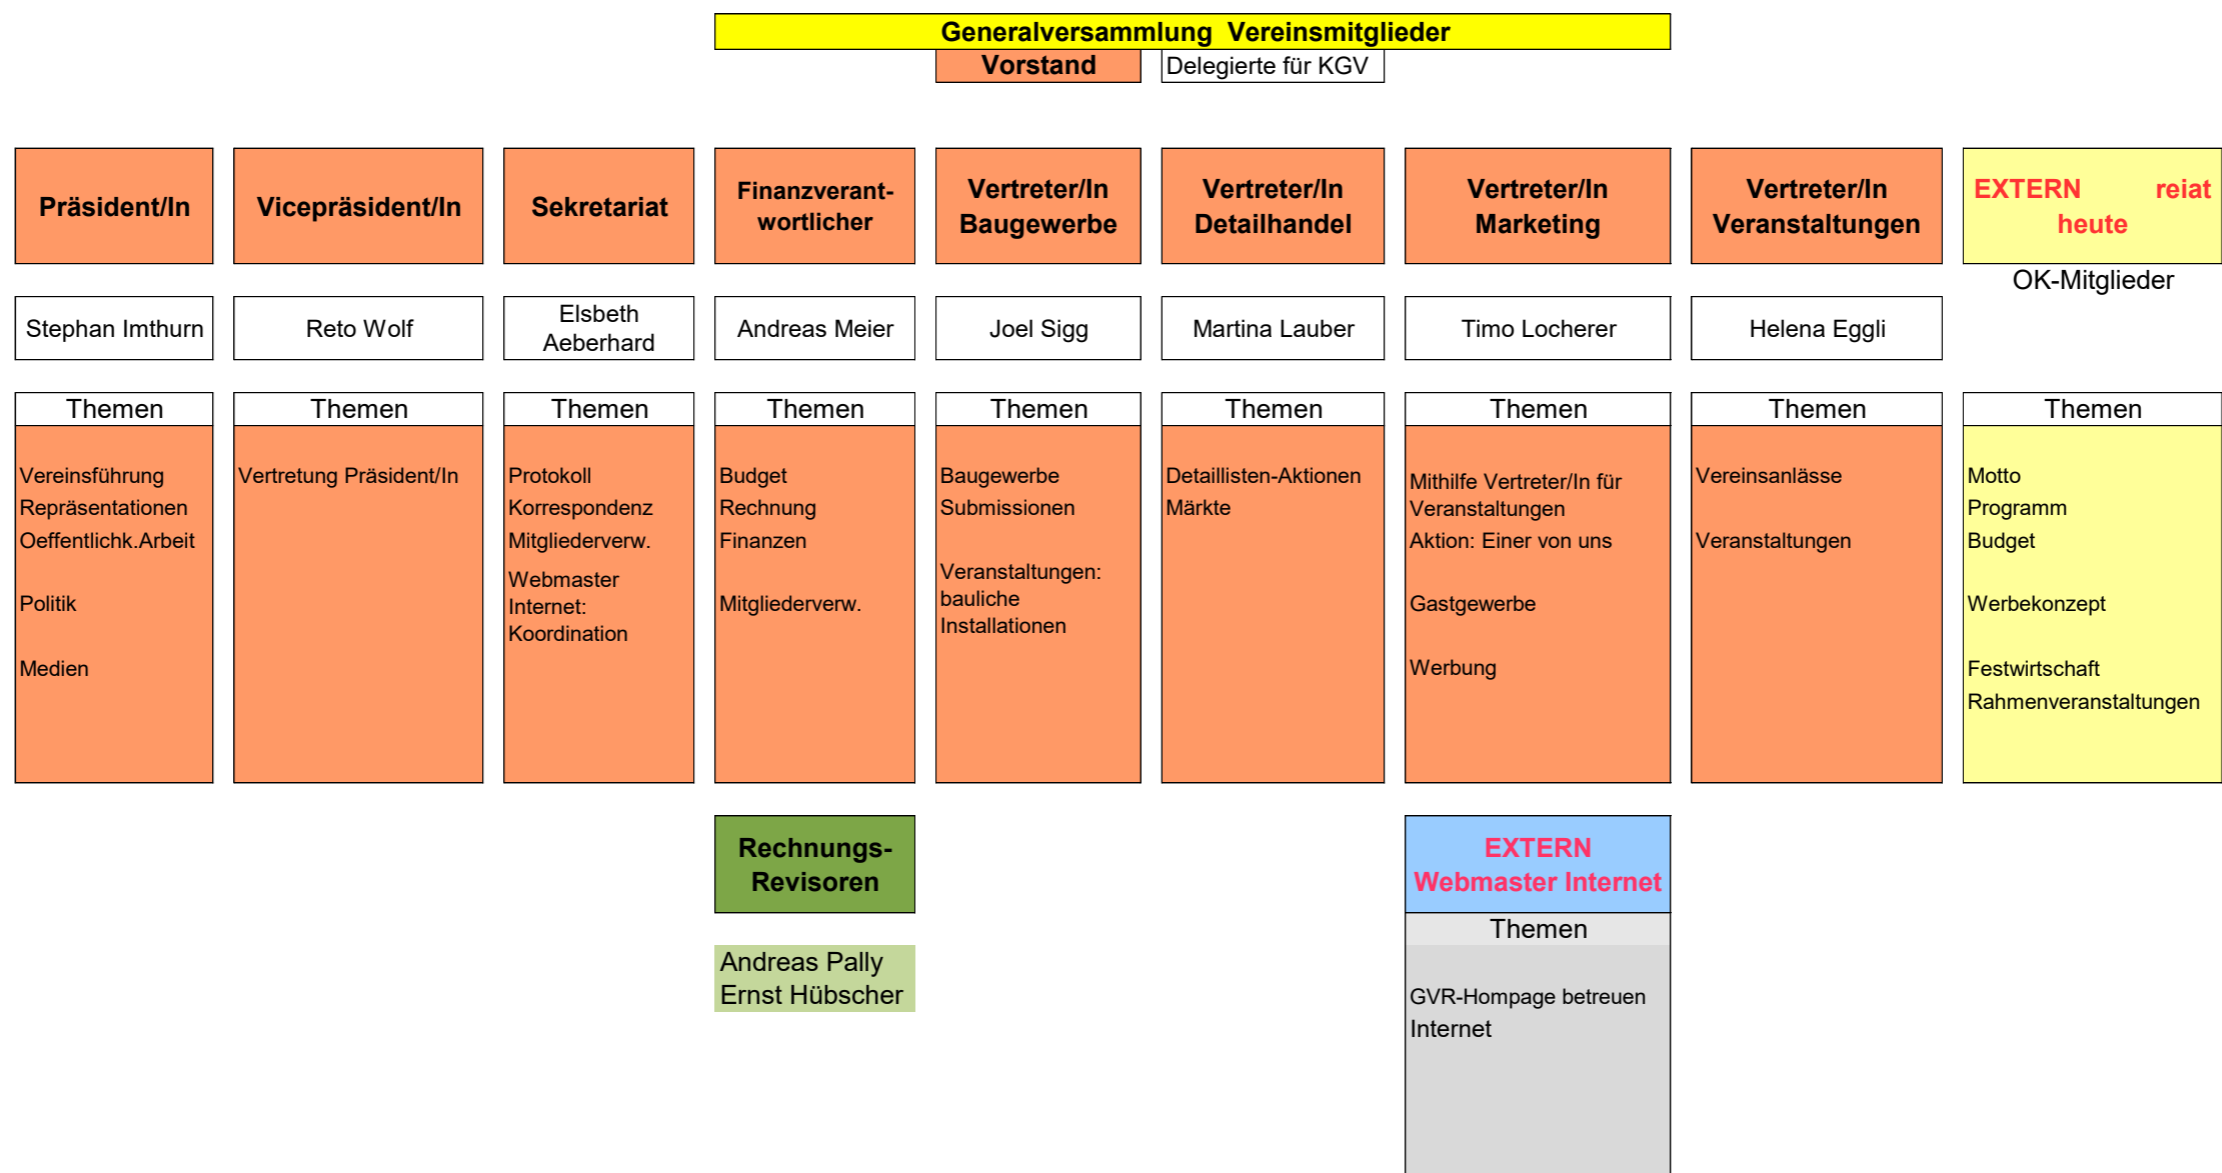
Generalversammlung Vereinsmitglieder

Vorstand

Delegierte für KGV

Präsident/In

Stephan Imthurn

Themen

Vereinsführung
Repräsentationen
Oeffentlichk.Arbeit

Politik

Medien

Vicepräsident/In

Reto Wolf

Themen

Vertretung Präsident/In

Sekretariat

Elsbeth Aeberhard

Themen

Protokoll
Korrespondenz
Mitgliederverw.
Webmaster Internet: Koordination

Finanzverantwortlicher

Andreas Meier

Themen

Budget
Rechnung
Finanzen

Mitgliederverw.

Vertreter/In Baugewerbe

Joel Sigg

Themen

Baugewerbe
Submissionen

Veranstaltungen: bauliche Installationen

Vertreter/In Detailhandel

Martina Lauber

Themen

Detaillisten-Aktionen
Märkte

Vertreter/In Marketing

Timo Locherer

Themen

Mithilfe Vertreter/In für Veranstaltungen
Aktion: Einer von uns

Gastgewerbe

Werbung

Vertreter/In Veranstaltungen

Helena Eggli

Themen

Vereinsanlässe

Veranstaltungen

EXTERN reiat heute

OK-Mitglieder

Themen

Motto
Programm
Budget

Werbekonzept

Festwirtschaft
Rahmenveranstaltungen

Rechnungs-Revisoren

Andreas Pally
Ernst Hübscher

EXTERN
Webmaster Internet

Themen

GVR-Hompage betreuen
Internet